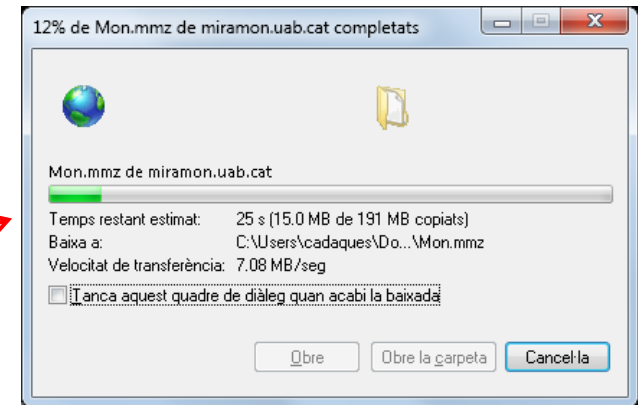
12% de Mon.mmz de miramon.uab.cat completats

Mon.mmz de miramon.uab.cat

Temps restant estimat: 25 s (15.0 MB de 191 MB copiats)
Baixa a: C:\Users\cadaques\Do...\Mon.mmz
Velocitat de transferència: 7.08 MB/seg

Tanca aquest quadre de diàleg quan acabi la baixada

Obre
Obre la carpeta
Cancel·la